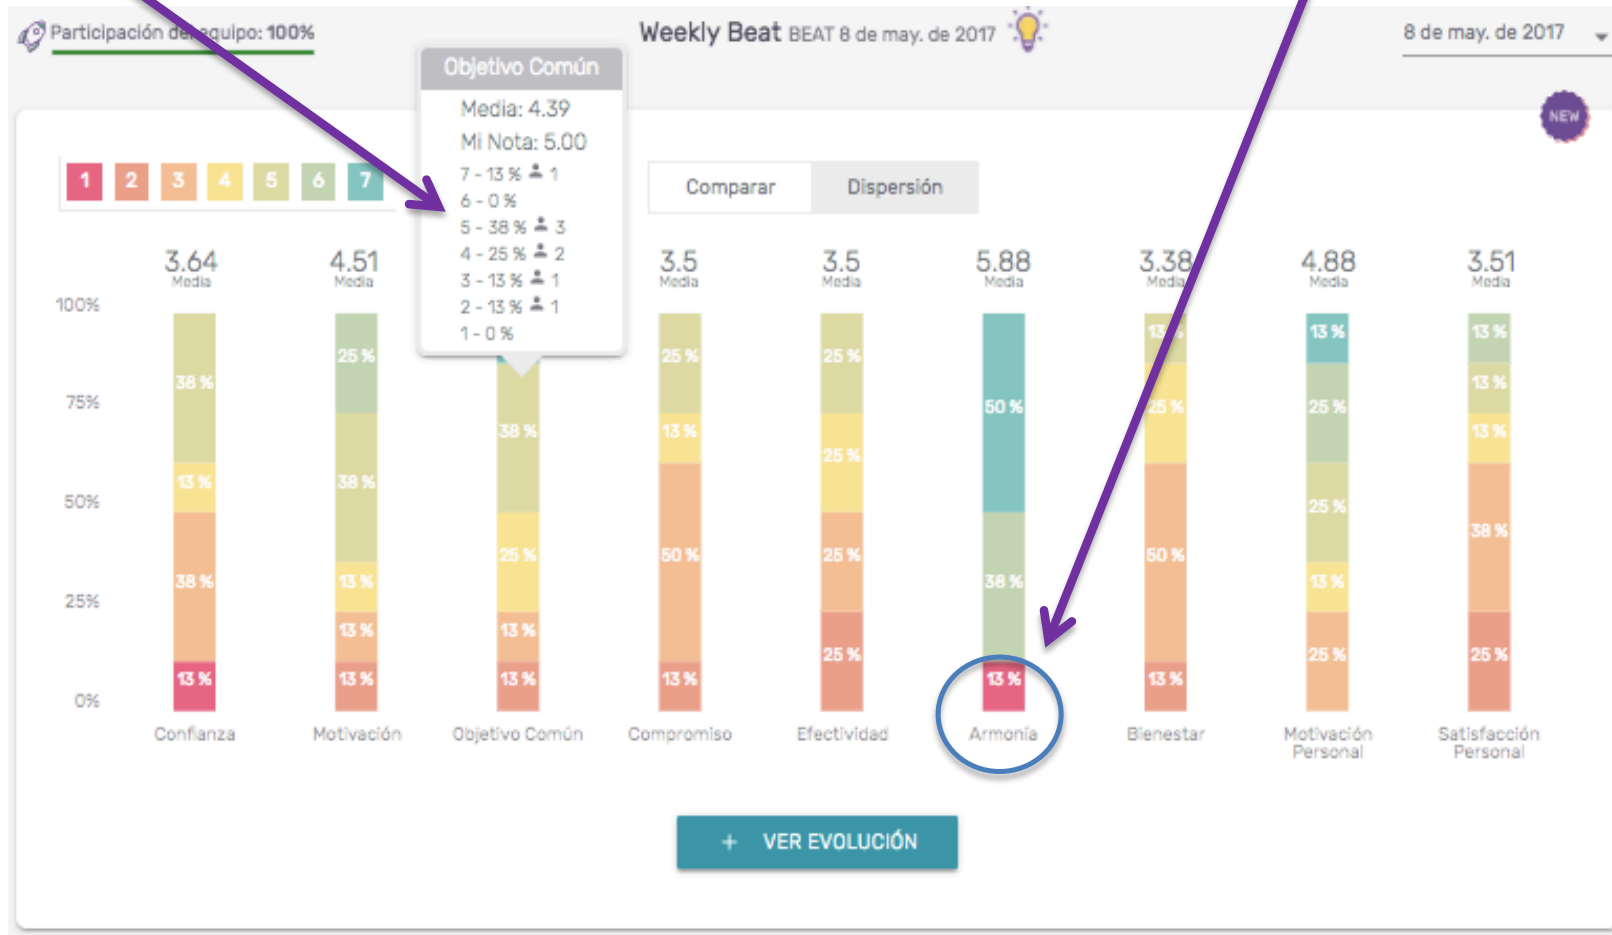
Participación de equipo: 100%

Weekly Beat BEAT 8 de may. de 2017

8 de may. de 2017

NEW

1 2 3 4 5 6 7

Objetivo Común
Media: 4.39
Mi Nota: 5.00
7 - 13 % 1
6 - 0 %
5 - 38 % 3
4 - 25 % 2
3 - 13 % 1
2 - 13 % 1
1 - 0 %

Comparar Dispersión

100%
75%
50%
25%
0%

3.64 Media
38 %
13 %
38 %
13 %
Confianza

4.51 Media
25 %
38 %
13 %
13 %
13 %
Motivación

38 %
25 %
13 %
13 %
Objetivo Común

3.5 Media
25 %
13 %
50 %
13 %
Compromiso

3.5 Media
25 %
25 %
25 %
25 %
Efectividad

5.88 Media
50 %
38 %
13 %
Armonía

3.38 Media
13 %
25 %
50 %
13 %
Bienestar

4.88 Media
13 %
25 %
25 %
13 %
25 %
Motivación Personal

3.51 Media
13 %
13 %
13 %
38 %
25 %
Satisfacción Personal

+ VER EVOLUCIÓN